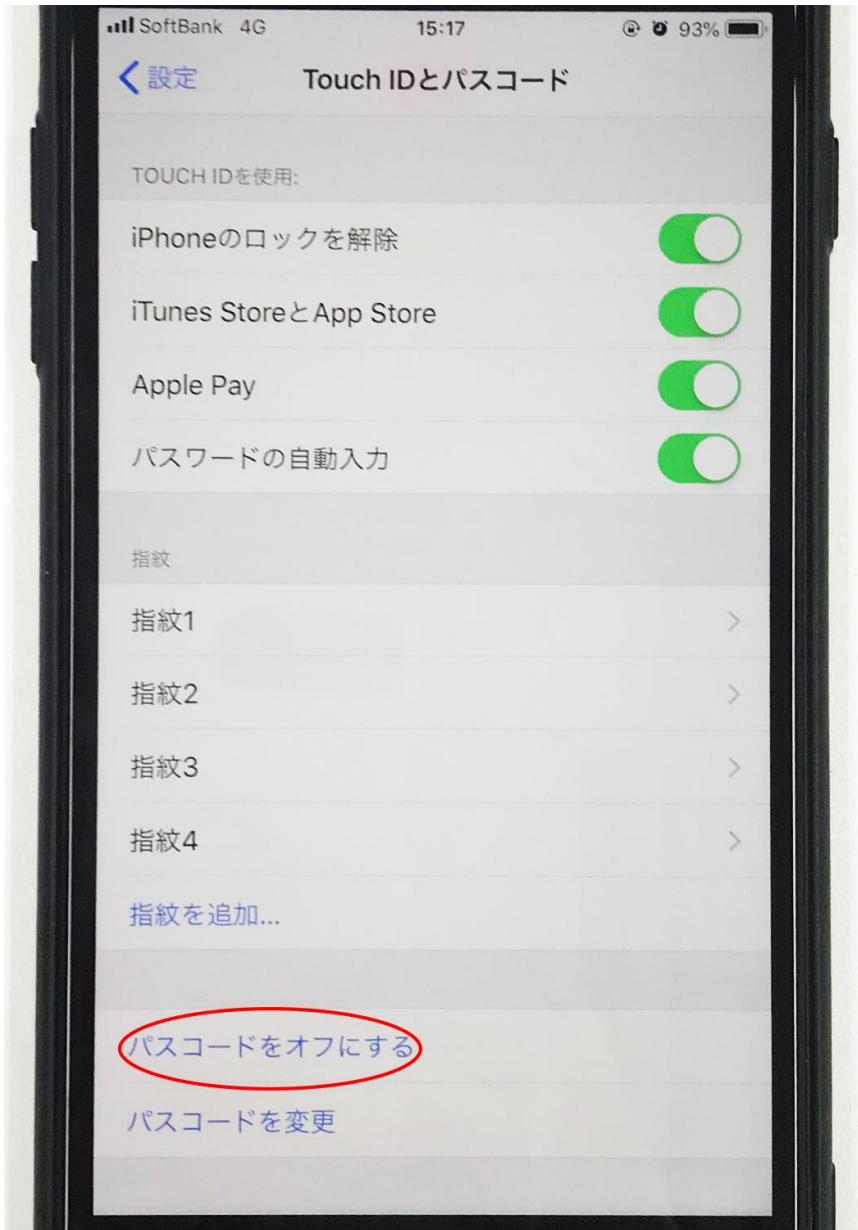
SoftBank 4G 15:17 93%

設定

Touch IDとパスコード

TOUCH IDを使用:

iPhoneのロックを解除

iTunes StoreとApp Store

Apple Pay

パスワードの自動入力

指紋

指紋1

指紋2

指紋3

指紋4

指紋を追加...

パスコードをオフにする

パスコードを変更